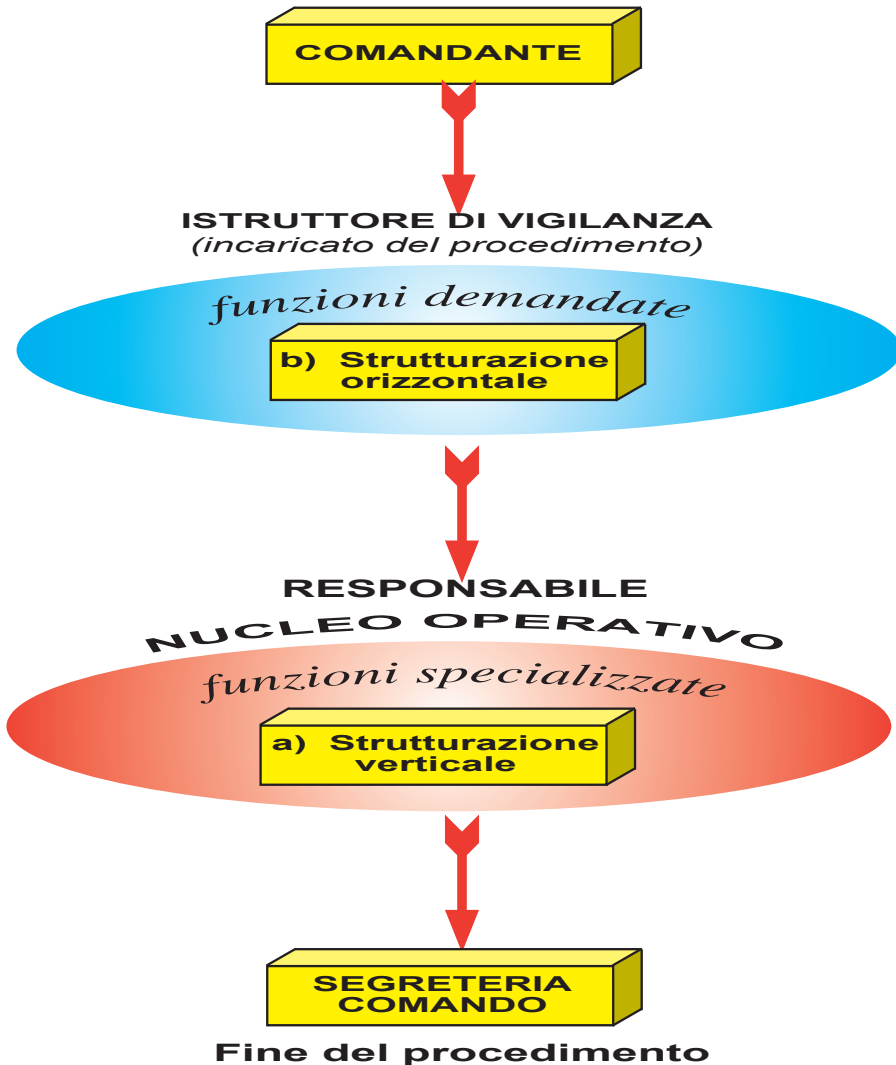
COMANDANTE

ISTRUTTORE DI VIGILANZA
(incaricato del procedimento)

funzioni demandate

b) Strutturazione orizzontale

RESPONSABILE
NUCLEO OPERATIVO

funzioni specializzate

a) Strutturazione verticale

SEGRETERIA COMANDO

Fine del procedimento